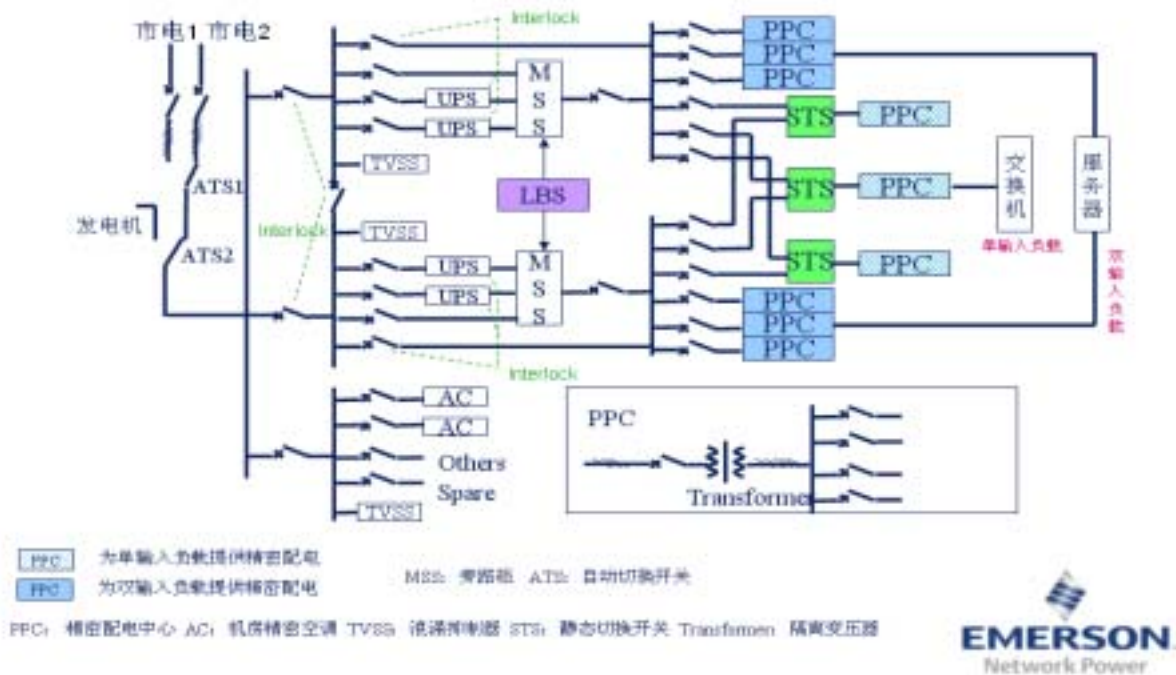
市电1 市电2

Interlock

PPC
PPC
PPC

UPS
UPS
M
S
S

STS
PPC

TVSS

ATS1

LBS

STS
PPC

交换机

服务器

发电机

Interlock

TVSS

单输入负载

ATS2

UPS
UPS
M
S
S

STS
PPC

双输入负载

PPC
PPC
PPC

Interlock

AC
AC
Others
Spare
TVSS

PPC
Transformer

PPC 为单输入负载提供精密配电
PPC 为双输入负载提供精密配电

MSS: 旁路柜 ATS: 自动切换开关

PPC: 精密配电中心 AC: 机房精密空调 TVSS: 浪涌抑制器 STS: 静态切换开关 Transformer: 隔离变压器

EMERSON
Network Power